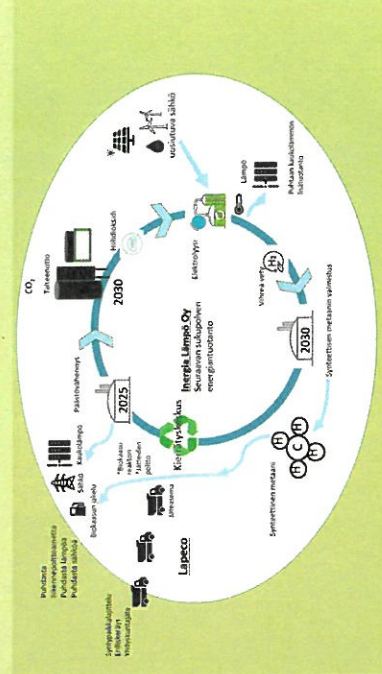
Uusiutuva sähkö

Lämpö

Puhtaan kaukolämmön hajautus

Elektrolyysi

Vihreä vety

$H_2$

2030

Synteettisen metaanin valmistus

Synteettinen metaani

Hiilidioksidi

$CO_2$

Talteenotto

2030

Inergia Lämpö Oy
Seuraavan sukupolven energiantuotanto

Paikallishaihennus

2025

Kierrätyskeskus

Biokaasu-reaktori
Lannoitteen pelito

Lietesema

Biokaasun jakelu

Sahaa

Kaukolämpö

Lapeco

Puhdasta liikennepolttoainetta
Puhdasta lämpöä
Puhdasta sähköä

Synergiaklusteri
Erilliskeräys
Yhteistyöalusta